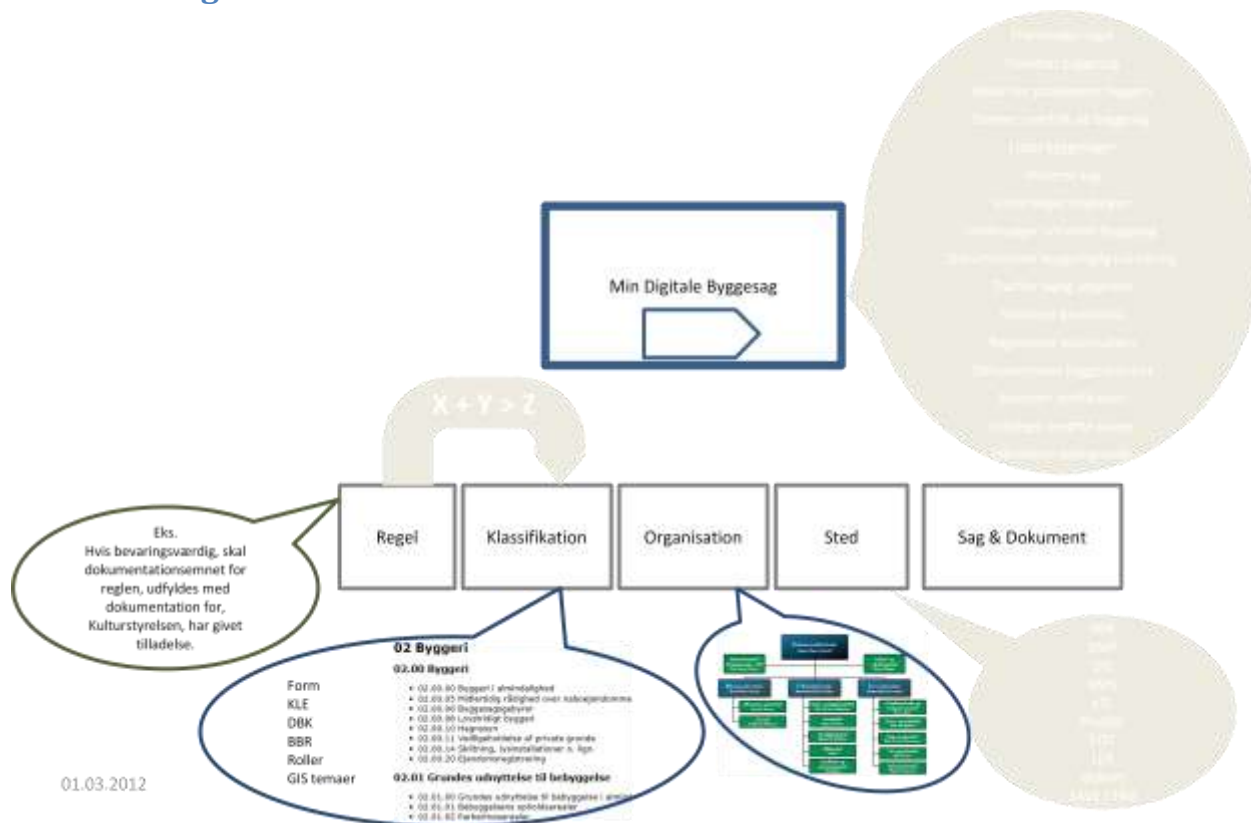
Min Digitale Byggesag

X + Y > Z

Regel

Klassifikation

Organisation

Sted

Sag & Dokument

Eks.
Hvis bevaringsværdig, skal dokumentationsemnet for reglen, udfyldes med dokumentation for, Kulturstyrelsen, har givet tilladelse.

Form
KLE
DBK
BBR
Roller
GIS temaer

02 Byggeri

02.00 Byggeri

• 02.00.00 Byggeri i almindelighed
• 02.00.05 Midlertidig rådighed over naboejendomme
• 02.00.06 Byggesagsgebyrer
• 02.00.08 Lovstridigt byggeri
• 02.00.10 Hegnssyn
• 02.00.11 Vedligeholdelse af private grunde
• 02.00.14 Skiltning, lysinstallationer o. lign.
• 02.00.20 Ejendomsregistrering

02.01 Grundes udnyttelse til bebyggelse

• 02.01.00 Grundes udnyttelse til bebyggelse i almindelighed
• 02.01.01 Bebyggelsens opholdsarealer
• 02.01.02 Parkeringsarealer

01.03.2012